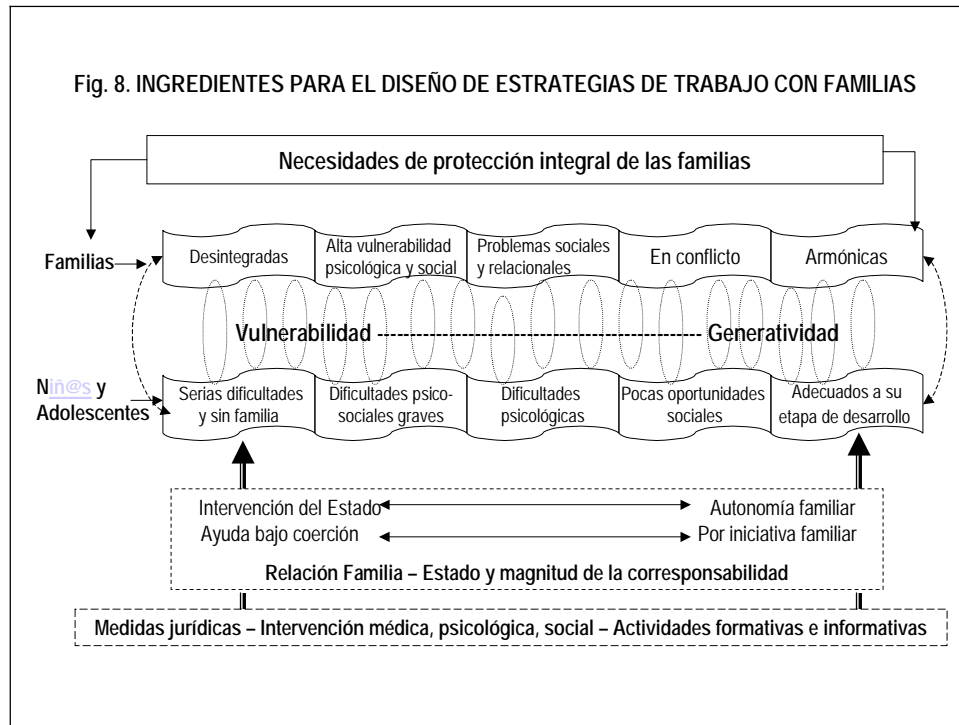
Fig. 8. INGREDIENTES PARA EL DISEÑO DE ESTRATEGIAS DE TRABAJO CON FAMILIAS

Necesidades de protección integral de las familias

Familias

Desintegradas

Alta vulnerabilidad psicológica y social

Problemas sociales y relacionales

En conflicto

Armónicas

Vulnerabilidad

Generatividad

Niñ@s y Adolescentes

Serias dificultades y sin familia

Dificultades psicosociales graves

Dificultades psicológicas

Pocas oportunidades sociales

Adecuados a su etapa de desarrollo

Intervención del Estado

Autonomía familiar

Ayuda bajo coerción

Por iniciativa familiar

Relación Familia – Estado y magnitud de la corresponsabilidad

Medidas jurídicas – Intervención médica, psicológica, social – Actividades formativas e informativas